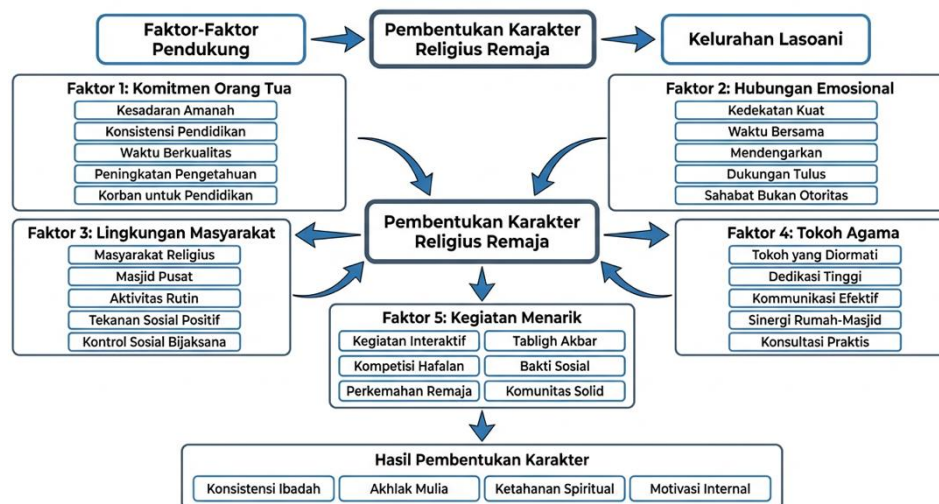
Faktor-Faktor Pendukung

Pembentukan Karakter Religius Remaja

Kelurahan Lasoani

Faktor 1: Komitmen Orang Tua
Kesadaran Amanah
Konsistensi Pendidikan
Waktu Berkualitas
Peningkatan Pengetahuan
Korban untuk Pendidikan

Faktor 2: Hubungan Emosional
Kedekatan Kuat
Waktu Bersama
Mendengarkan
Dukungan Tulus
Sahabat Bukan Otoritas

Faktor 3: Lingkungan Masyarakat
Masyarakat Religius
Masjid Pusat
Aktivitas Rutin
Tekanan Sosial Positif
Kontrol Sosial Bijaksana

Pembentukan Karakter Religius Remaja

Faktor 4: Tokoh Agama
Tokoh yang Diormati
Dedikasi Tinggi
Kommunikasi Efektif
Sinergi Rumah-Masjid
Konsultasi Praktis

Faktor 5: Kegiatan Menarik
Kegiatan Interaktif
Tabligh Akbar
Kompetisi Hafalan
Bakti Sosial
Perkemahan Remaja
Komunitas Solid

Hasil Pembentukan Karakter
Konsistensi Ibadah
Akhlak Mulia
Ketahanan Spiritual
Motivasi Internal